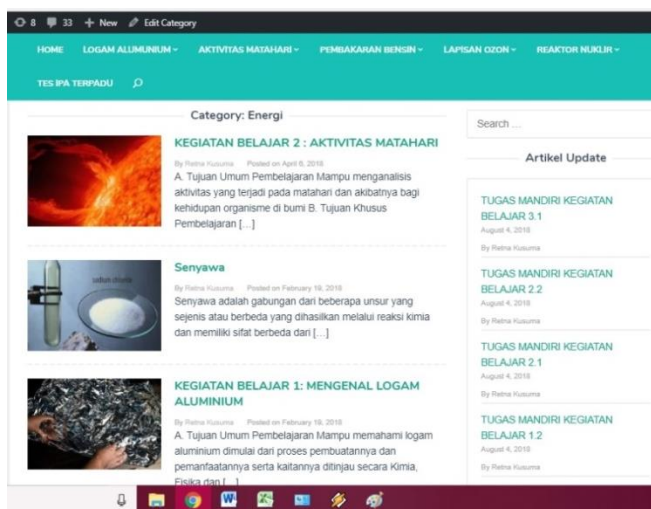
8 33 + New Edit Category

HOME LOGAM ALUMUNIUM AKTIVITAS MATAHARI PEMBAKARAN BENSIN LAPISAN OZON REAKTOR NUKLIR

TES IPA TERPADU

Category: Energi

KEGIATAN BELAJAR 2 : AKTIVITAS MATAHARI

By Retna Kusuma Posted on April 6, 2018

A. Tujuan Umum Pembelajaran Mampu menganalisis aktivitas yang terjadi pada matahari dan akibatnya bagi kehidupan organisme di bumi B. Tujuan Khusus Pembelajaran [...]

Senyawa

By Retna Kusuma Posted on February 19, 2018

Senyawa adalah gabungan dari beberapa unsur yang sejenis atau berbeda yang dihasilkan melalui reaksi kimia dan memiliki sifat berbeda dari [...]

KEGIATAN BELAJAR 1: MENGENAL LOGAM ALUMINIUM

By Retna Kusuma Posted on February 19, 2018

A. Tujuan Umum Pembelajaran Mampu memahami logam aluminium dimulai dari proses pembuatannya dan pemanfaatannya serta kaitannya ditinjau secara Kimia, Fisika dan [...]

Search ...

Artikel Update

TUGAS MANDIRI KEGIATAN BELAJAR 3.1
August 4, 2018
By Retna Kusuma

TUGAS MANDIRI KEGIATAN BELAJAR 2.2
August 4, 2018
By Retna Kusuma

TUGAS MANDIRI KEGIATAN BELAJAR 2.1
August 4, 2018
By Retna Kusuma

TUGAS MANDIRI KEGIATAN BELAJAR 1.2
August 4, 2018
By Retna Kusuma